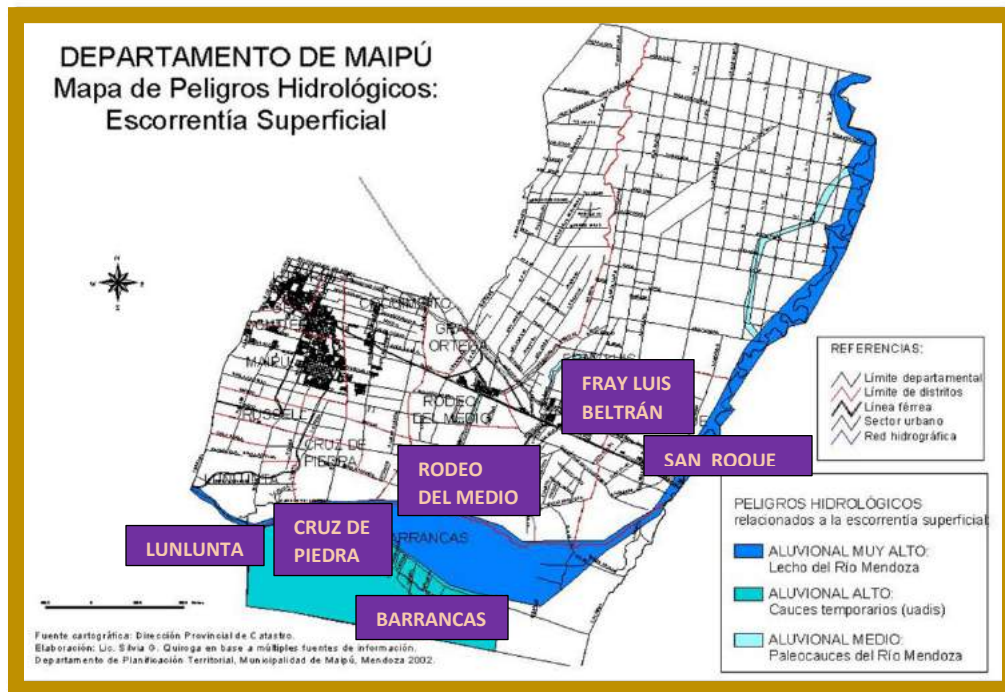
DEPARTAMENTO DE MAIPÚ
Mapa de Peligros Hidrológicos:
Escorrentía Superficial

GRAL. ORTEGA
MAIPÚ
RUSSELL
RODEO DEL MEDIO
CRUZ DE PIEDRA
LUNLUNTA
BARRANCAS

FRAY LUIS BELTRÁN
SAN ROQUE
RODEO DEL MEDIO
CRUZ DE PIEDRA
LUNLUNTA
BARRANCAS

REFERENCIAS:
Límite departamental
Límite de distritos
Línea férrea
Sector urbano
Red hidrográfica

PELIGROS HIDROLÓGICOS
relacionados a la escorrentía superficial
ALUVIONAL MUY ALTO: Lecho del Río Mendoza
ALUVIONAL ALTO: Cauces temporarios (uadis)
ALUVIONAL MEDIO: Paleocauces del Río Mendoza

Fuente cartográfica: Dirección Provincial de Catastro.
Elaboración: Lic. Silvia G. Quiroga en base a múltiples fuentes de información.
Departamento de Planificación Territorial, Municipalidad de Maipú, Mendoza 2002.